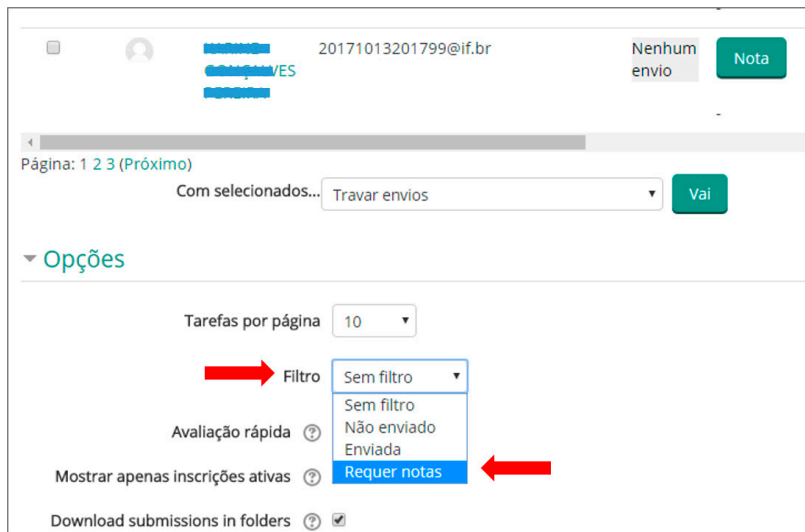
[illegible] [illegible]VES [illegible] 20171013201799@if.br Nenhum envio Nota

-

Página: 1 2 3 (Próximo)

Com selecionados... Travar envios Vai

Opções

Tarefas por página 10

Filtro Sem filtro

Sem filtro
Não enviado
Enviada
Requer notas

Avaliação rápida

Mostrar apenas inscrições ativas

Download submissions in folders